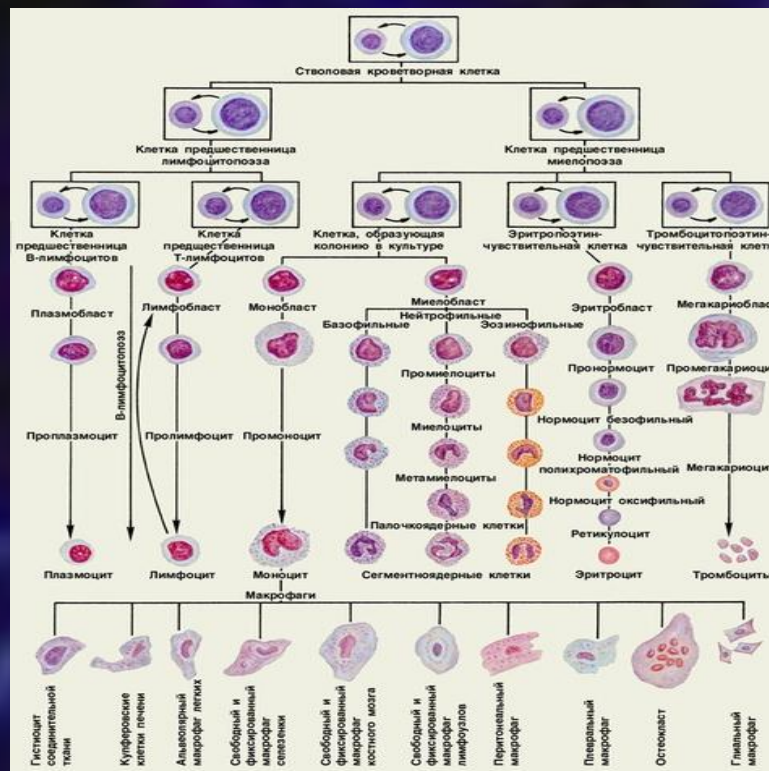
Стволовая кроветворная клетка

Клетка предшественница лимфоцитопоэза

Клетка предшественница миелопоэза

Клетка предшественница В-лимфоцитов

Клетка предшественница Т-лимфоцитов

Клетка, образующая колонию в культуре

Эритропоэтин-чувствительная клетка

Тромбоцитопоэтин-чувствительная клет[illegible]

Плазмобласт

Лимфобласт

В-лимфоцитопоэз

Монобласт

Миелобласт

Эритробласт

Мегакариобла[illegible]

Базофильные

Нейтрофильные

Эозинофильные

Промиелоциты

Пронормоцит

Промегакариоци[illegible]

Проплазмоцит

Пролимфоцит

Промоноцит

Миелоциты

Нормоцит базофильный

Нормоцит полихроматофильный

Мегакариоци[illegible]

Метамиелоциты

Нормоцит оксифильный

Палочкоядерные клетки

Ретикулоцит

Плазмоцит

Лимфоцит

Моноцит

Сегментноядерные клетки

Эритроцит

Тромбоциты

Макрофаги

Гистиоцит соединительной ткани

Купферовские клетки печени

Альвеолярный макрофаг легких

Свободный и фиксированный макрофаг селезенки

Свободный и фиксированный макрофаг костного мозга

Свободный и фиксированный макрофаг лимфоузлов

Перитонеальный макрофаг

Плевральный макрофаг

Остеокласт

Глиальный макрофаг